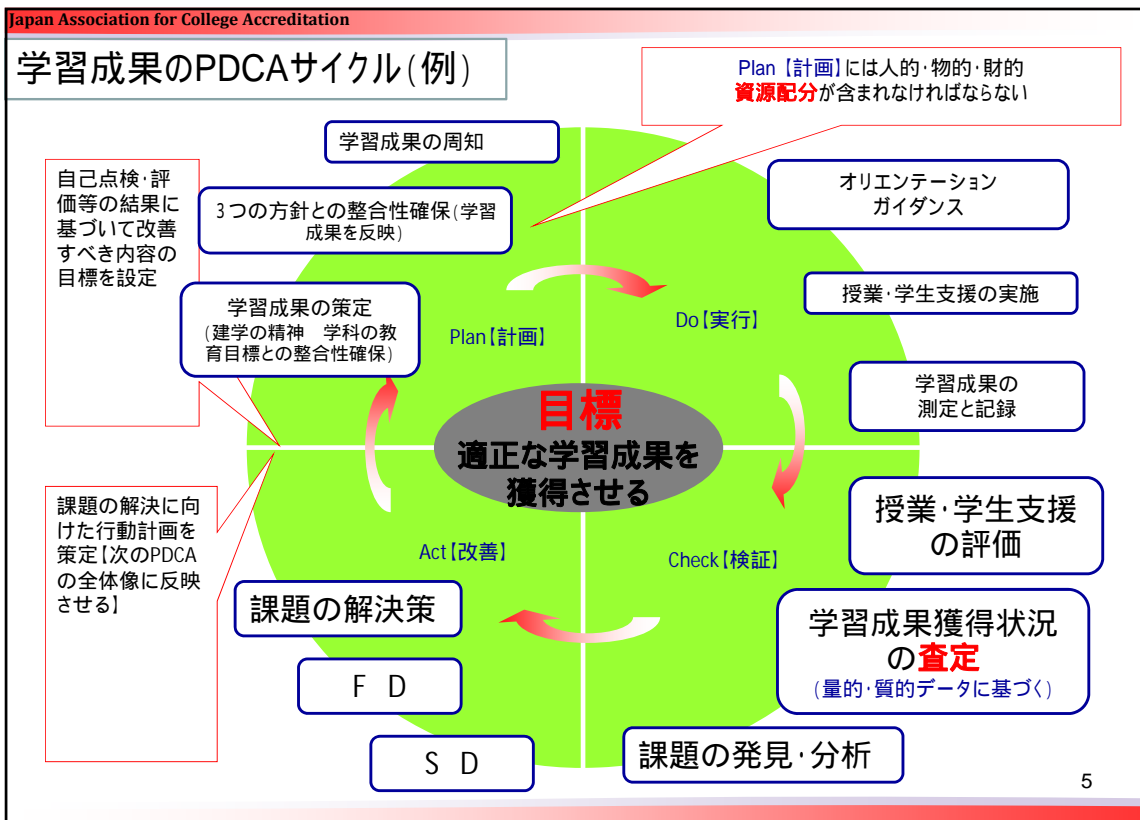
Japan Association for College Accreditation

学習成果のPDCAサイクル(例)

Plan【計画】には人的･物的･財的資源配分が含まれなければならない

学習成果の周知

自己点検･評価等の結果に基づいて改善すべき内容の目標を設定

3つの方針との整合性確保(学習成果を反映)

オリエンテーション
ガイダンス

授業･学生支援の実施

学習成果の策定
(建学の精神　学科の教育目標との整合性確保)

Plan【計画】

Do【実行】

学習成果の測定と記録

目標
適正な学習成果を獲得させる

課題の解決に向けた行動計画を策定【次のPDCAの全体像に反映させる】

Act【改善】

Check【検証】

授業･学生支援の評価

課題の解決策

学習成果獲得状況の査定
(量的･質的データに基づく)

F D

S D

課題の発見･分析

5